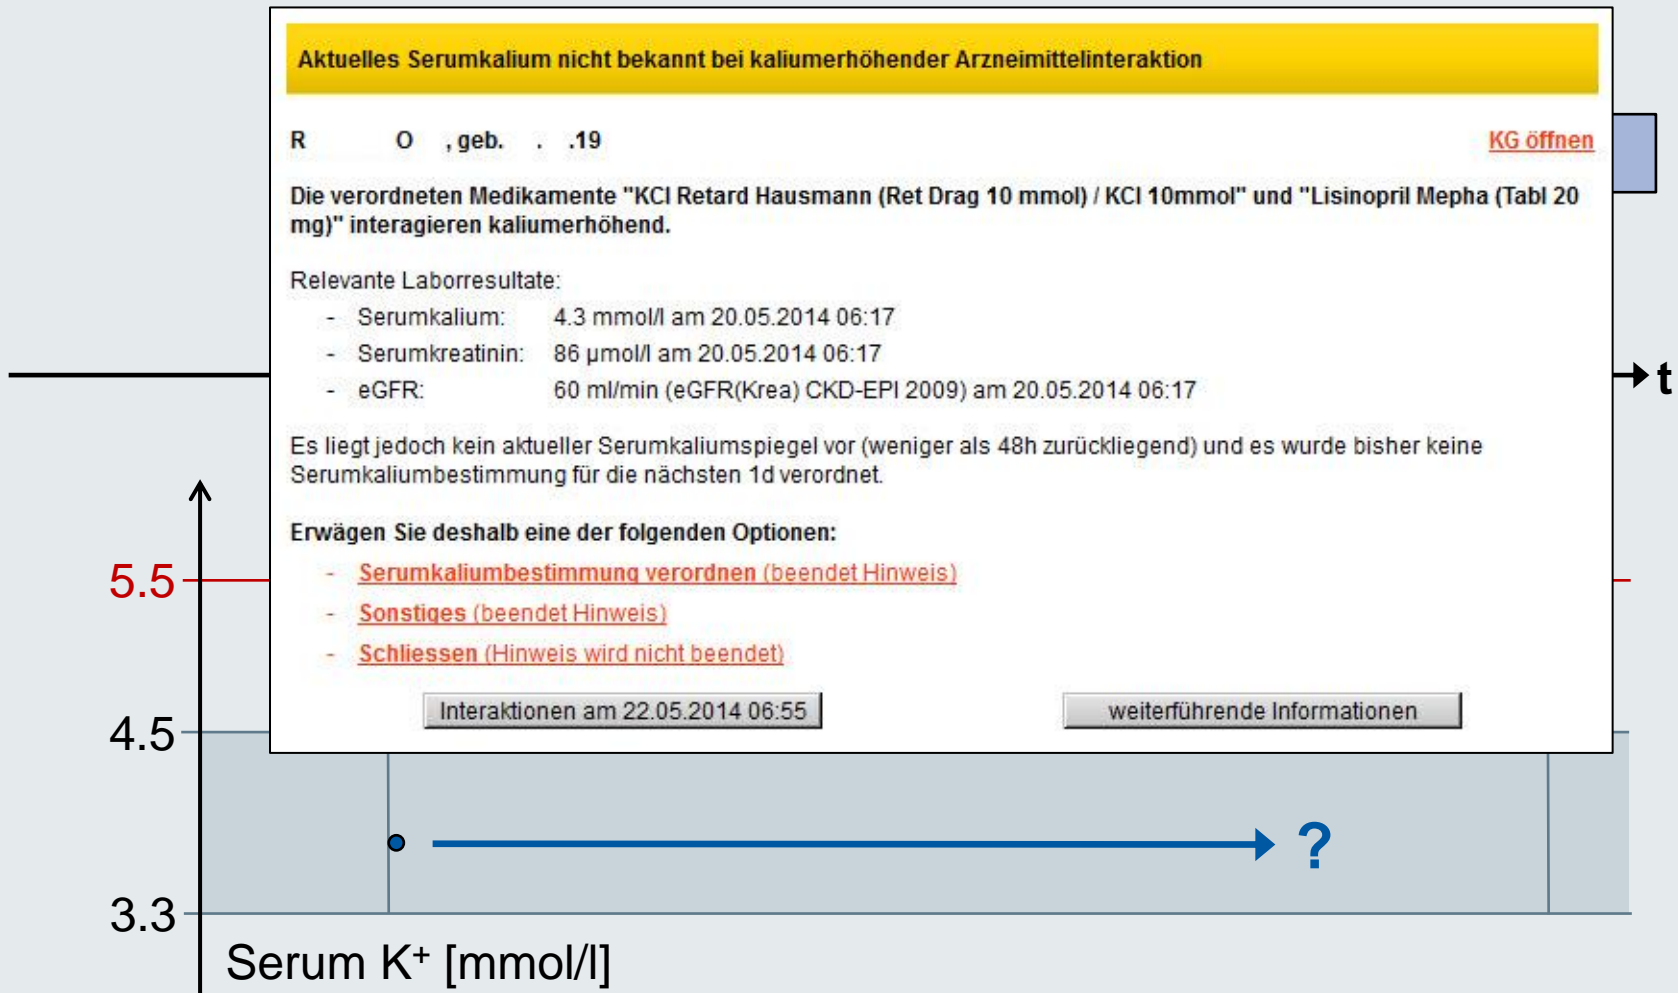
Aktuelles Serumkalium nicht bekannt bei kaliumerhöhender Arzneimittelinteraktion

R O , geb. . .19

KG öffnen

Die verordneten Medikamente "KCl Retard Hausmann (Ret Drag 10 mmol) / KCl 10mmol" und "Lisinopril Mepha (Tabl 20 mg)" interagieren kaliumerhöhend.

Relevante Laborresultate:
- Serumkalium: 4.3 mmol/l am 20.05.2014 06:17
- Serumkreatinin: 86 µmol/l am 20.05.2014 06:17
- eGFR: 60 ml/min (eGFR(Krea) CKD-EPI 2009) am 20.05.2014 06:17

Es liegt jedoch kein aktueller Serumkaliumspiegel vor (weniger als 48h zurückliegend) und es wurde bisher keine Serumkaliumbestimmung für die nächsten 1d verordnet.

Erwägen Sie deshalb eine der folgenden Optionen:
- Serumkaliumbestimmung verordnen (beendet Hinweis)
- Sonstiges (beendet Hinweis)
- Schliessen (Hinweis wird nicht beendet)

Interaktionen am 22.05.2014 06:55

weiterführende Informationen

t

5.5

4.5

?

3.3

Serum K⁺ [mmol/l]